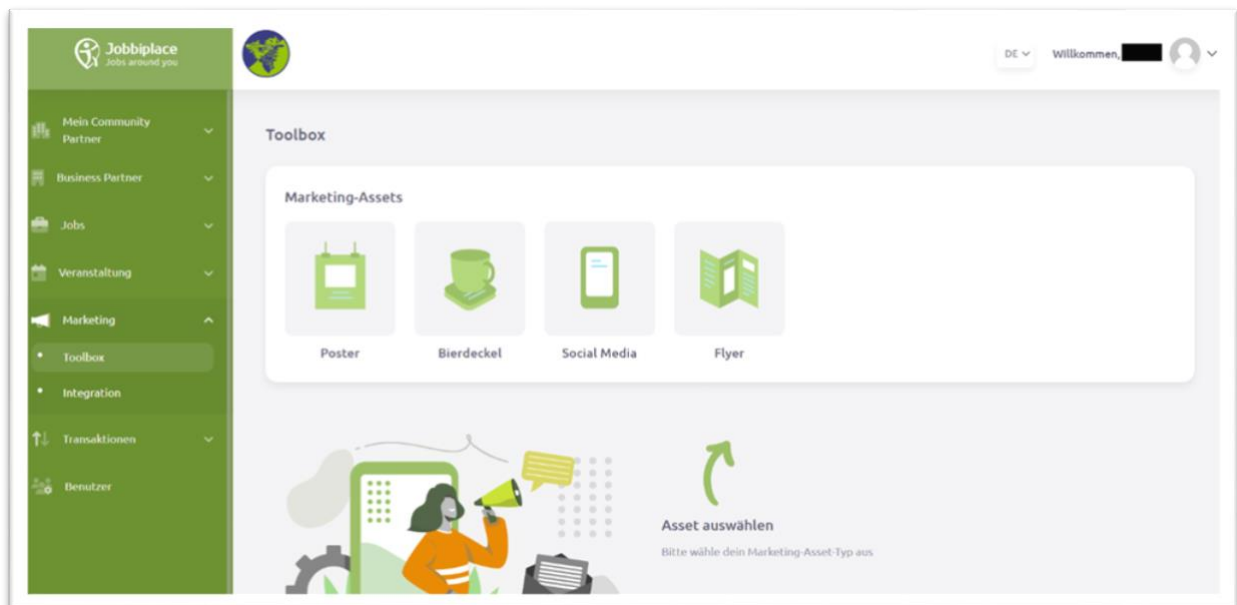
Jobbiplace
Jobs around you

Mein Community Partner
Business Partner
Jobs
Veranstaltung
Marketing
Toolbox
Integration
Transaktionen
Benutzer

DE
Willkommen,

Toolbox

Marketing-Assets

Poster
Bierdeckel
Social Media
Flyer

Asset auswählen
Bitte wähle dein Marketing-Asset-Typ aus